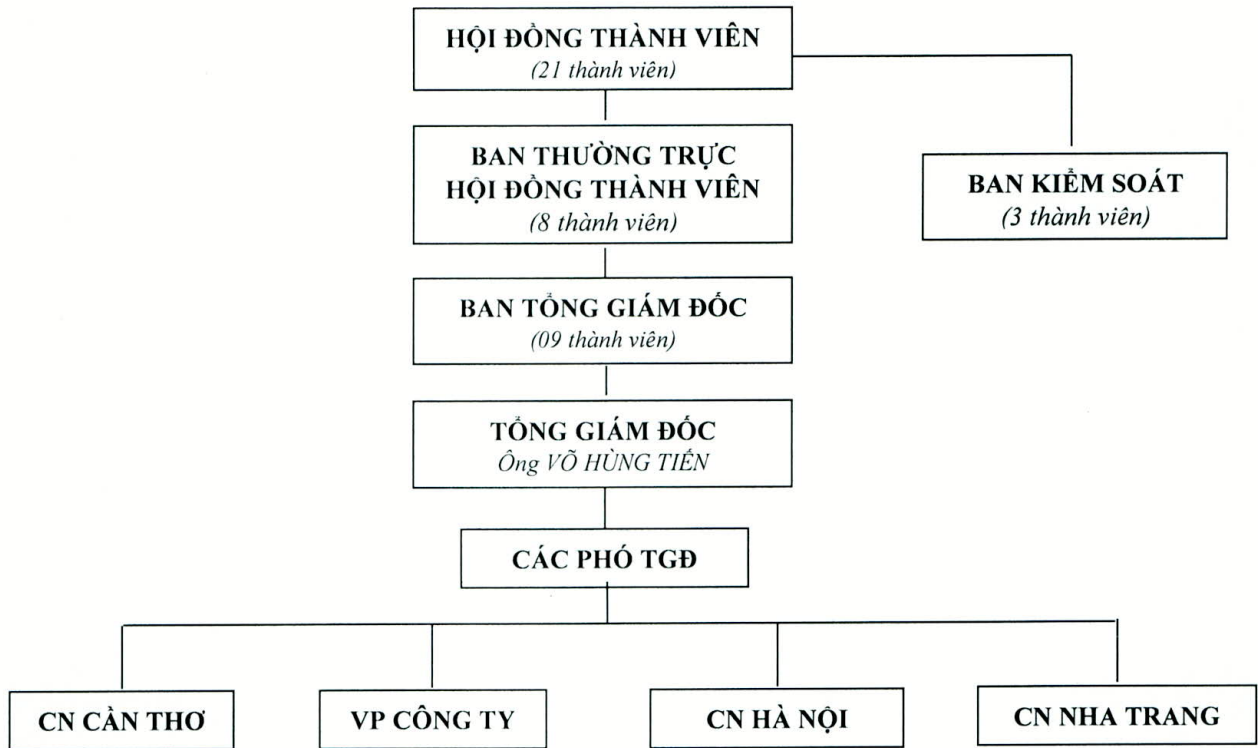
HỘI ĐỒNG THÀNH VIÊN
(21 thành viên)

BAN THƯỜNG TRỰC
HỘI ĐỒNG THÀNH VIÊN
(8 thành viên)

BAN KIỂM SOÁT
(3 thành viên)

BAN TỔNG GIÁM ĐỐC
(09 thành viên)

TỔNG GIÁM ĐỐC
Ông VÕ HÙNG TIẾN

CÁC PHÓ TGĐ

CN CẦN THƠ

VP CÔNG TY

CN HÀ NỘI

CN NHA TRANG